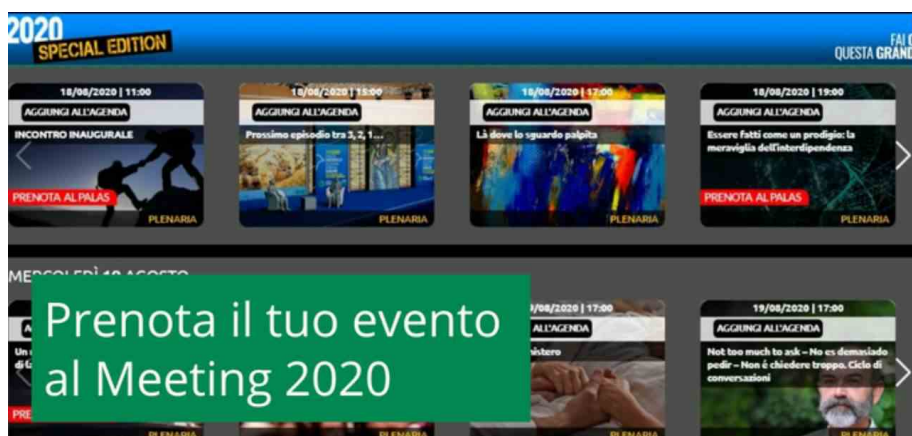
2020
SPECIAL EDITION

FAI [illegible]
QUESTA GRAND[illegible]

18/08/2020 | 11:00
AGGIUNGI ALL'AGENDA
INCONTRO INAUGURALE
PRENOTA AL PALAS
PLENARIA

18/08/2020 | 15:00
AGGIUNGI ALL'AGENDA
Prossimo episodio tra 3, 2, 1...
PLENARIA

18/08/2020 | 17:00
AGGIUNGI ALL'AGENDA
Là dove lo sguardo palpita
PLENARIA

18/08/2020 | 19:00
AGGIUNGI ALL'AGENDA
Essere fatti come un prodigio: la meraviglia dell'interdipendenza
PRENOTA AL PALAS
PLENARIA

MERCOLEDÌ 19 AGOSTO

A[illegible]
Un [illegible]
di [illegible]
PRE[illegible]
PLENARIA

PLENARIA

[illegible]9/08/2020 | 17:00
ALL'AGENDA
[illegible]istero
PLENARIA

19/08/2020 | 17:00
AGGIUNGI ALL'AGENDA
Not too much to ask – No es demasiado pedir – Non è chiedere troppo. Ciclo di conversazioni

Prenota il tuo evento al Meeting 2020